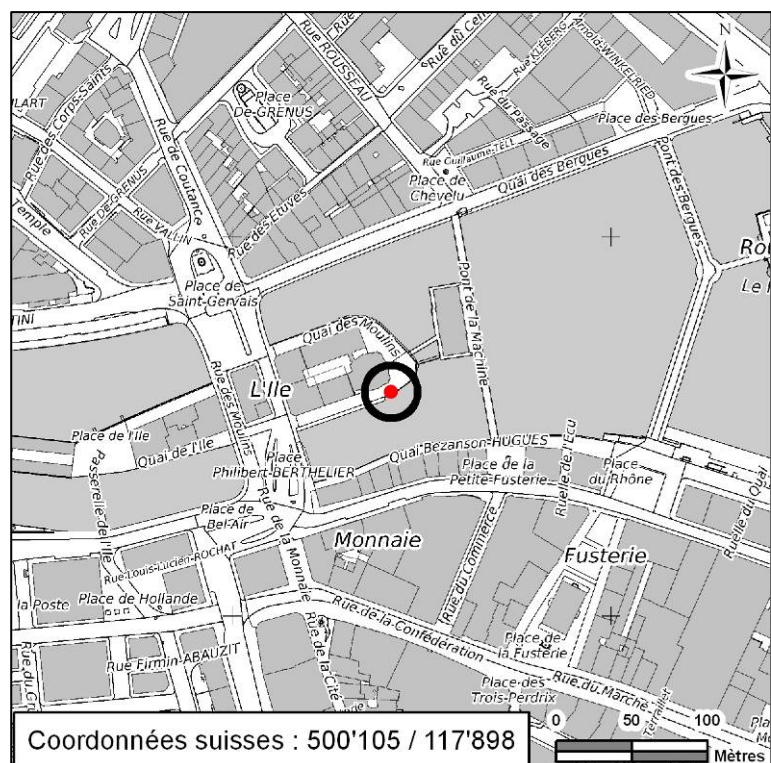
N

Rue
Rue ROUSSEAU
Rue du Cendrier
Rue KLEBERG
Arnold-WINKELRIED
Rue du Passage
Place De-GRENUS
LART
Rue des Corps-Saints
Rue de Coutance
Rue DE-GRENUS
Rue VALLIN
Temple
Rue des Etuves
Rue Guillaume-TELL
Place de Chevelu
Quai des Bergues
Place des Bergues
Pont des Bergues
Ro
Le R
Place de Saint-Gervais
TINI
Quai des Moulins
Pont de la Machine
L'Ile
Rue des Moulins
Place de l'Ile
Quai de l'Ile
Place Philibert-BERTHELIER
Quai Bezanson-HUGUES
Place de la Petite-Fusterie
Ruelle de l'Ecu
Place du Rhône
Place de Bel-Air
Rue de la Monnaie
Passerelle de l'Ile
Rue Louis-Lucien-ROCHAT
Monnaie
Rue du Commerce
Fusterie
Ruelle du Quai
la Poste
Place de Hollande
Rue de la Confédération
Rue de la Cité
Rue Firmin-ABAUZIT
Rue du Gr
Place de la Fusterie
Place des Trois-Perdrix
Rue du Marché
Terrassière
Pl

Coordonnées suisses : 500'105 / 117'898

0
50
100
Mètres